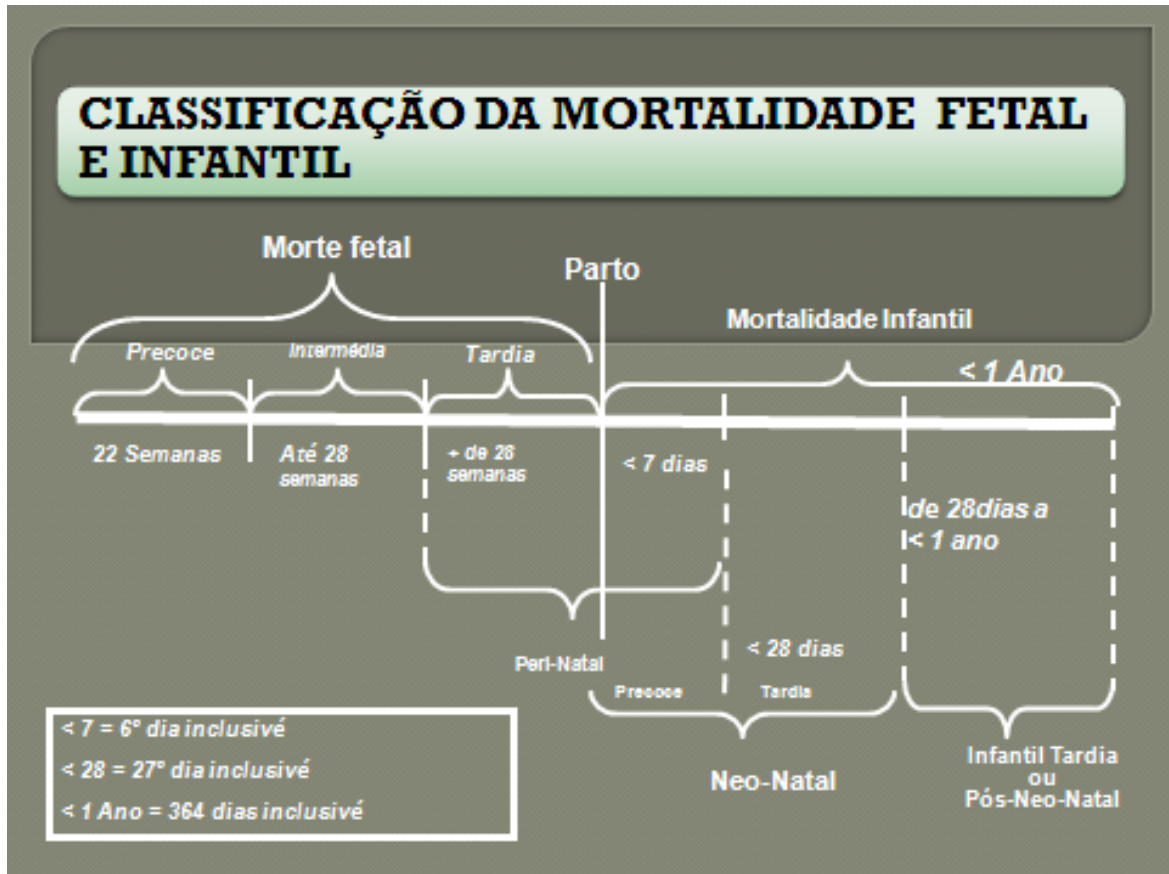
CLASSIFICAÇÃO DA MORTALIDADE FETAL E INFANTIL

Morte fetal

Parto

Mortalidade Infantil

Precoce

Intermédia

Tardia

< 1 Ano

22 Semanas

Até 28 semanas

+ de 28 semanas

< 7 dias

de 28dias a < 1 ano

< 28 dias

Peri-Natal

Precoce

Tardia

< 7 = 6° dia inclusivé

< 28 = 27° dia inclusivé

< 1 Ano = 364 dias inclusivé

Neo-Natal

Infantil Tardia ou Pós-Neo-Natal